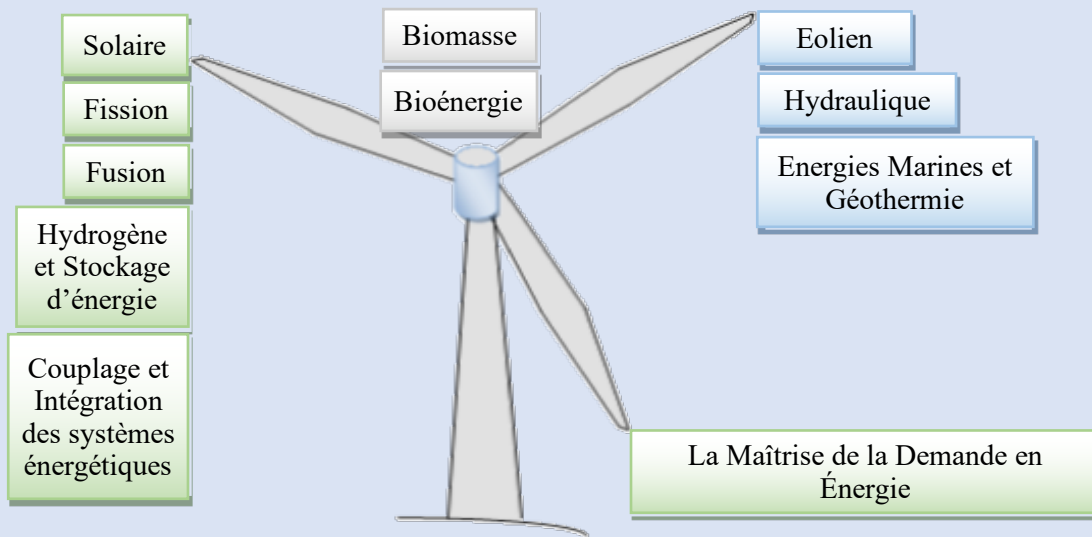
Solaire

Fission

Fusion

Hydrogène et Stockage d'énergie

Couplage et Intégration des systèmes énergétiques

Biomasse

Bioénergie

Eolien

Hydraulique

Energies Marines et Géothermie

La Maîtrise de la Demande en Énergie